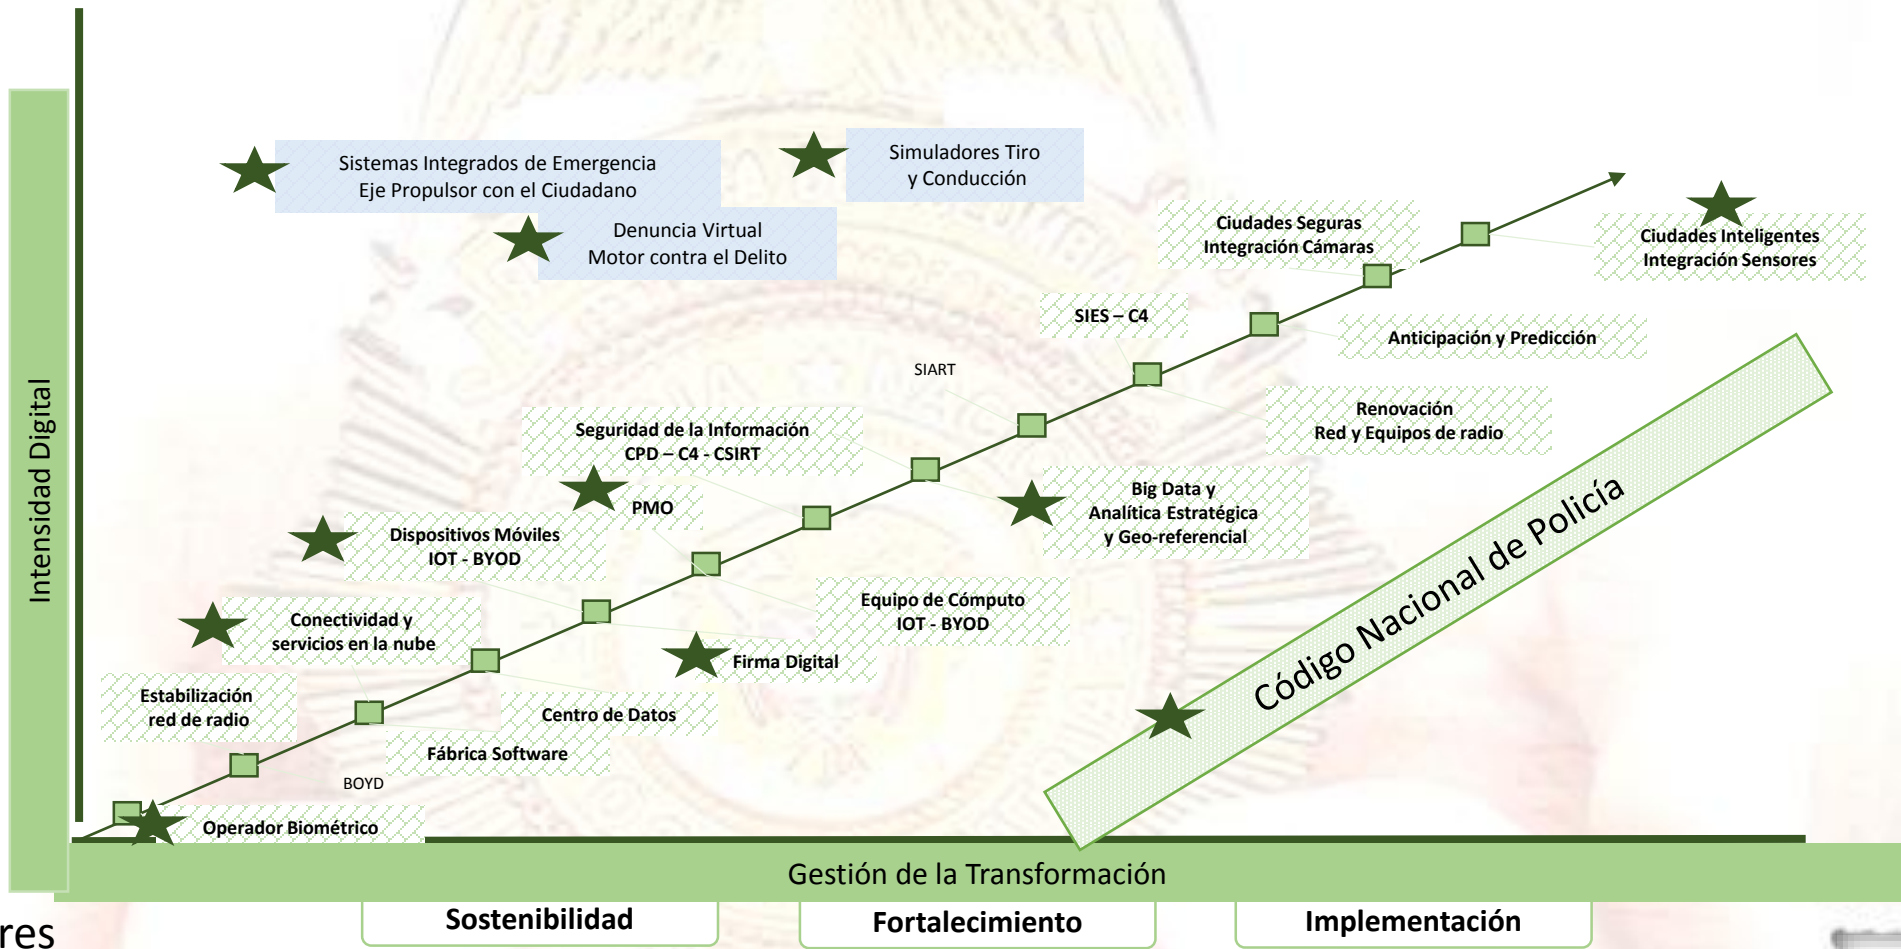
Intensidad Digital

Sistemas Integrados de Emergencia
Eje Propulsor con el Ciudadano

Simuladores Tiro
y Conducción

Denuncia Virtual
Motor contra el Delito

Ciudades Seguras
Integración Cámaras

Ciudades Inteligentes
Integración Sensores

SIES – C4

Anticipación y Predicción

SIART

Renovación
Red y Equipos de radio

Seguridad de la Información
CPD – C4 - CSIRT

PMO

Big Data y
Analítica Estratégica
y Geo-referencial

Dispositivos Móviles
IOT - BYOD

Equipo de Cómputo
IOT - BYOD

Código Nacional de Policía

Conectividad y
servicios en la nube

Firma Digital

Estabilización
red de radio

Centro de Datos

Fábrica Software

BOYD

Operador Biométrico

Gestión de la Transformación

Sostenibilidad

Fortalecimiento

Implementación

res